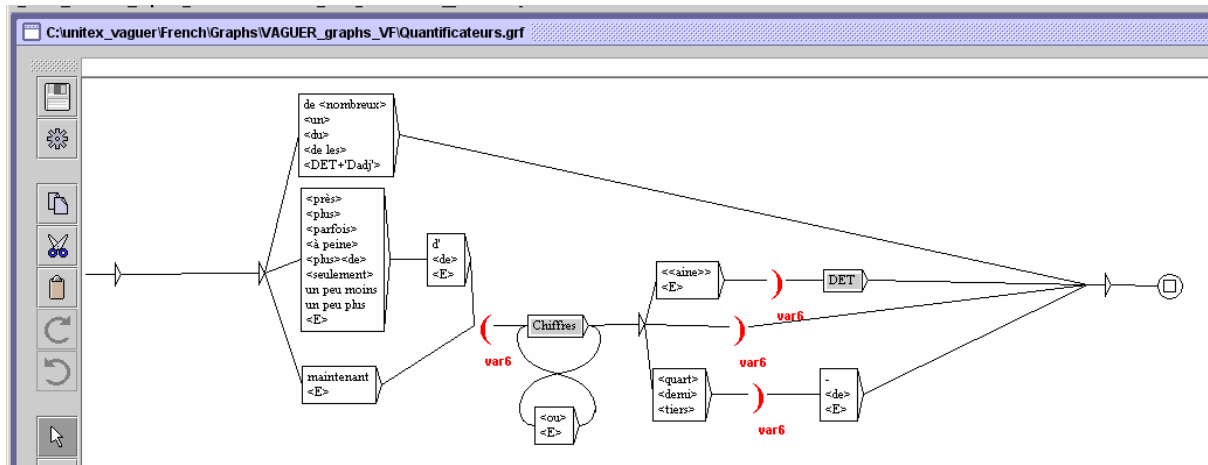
C:\unitex_vaguer\French\Graphs\VAGUER_graphs_VF\Quantificateurs.grf

de <nombreux>
<un>
<du>
<de les>
<DET+'Dadj'>

<près>
<plus>
<parfois>
<à peine>
<plus><de>
<seulement>
un peu moins
un peu plus
<E>

d'
<de>
<E>

maintenant
<E>

(
var6

Chiffres

<ou>
<E>

<<aine>>
<E>

)
var6

DET

)
var6

<quart>
<demi>
<tiers>

)
var6

-
<de>
<E>